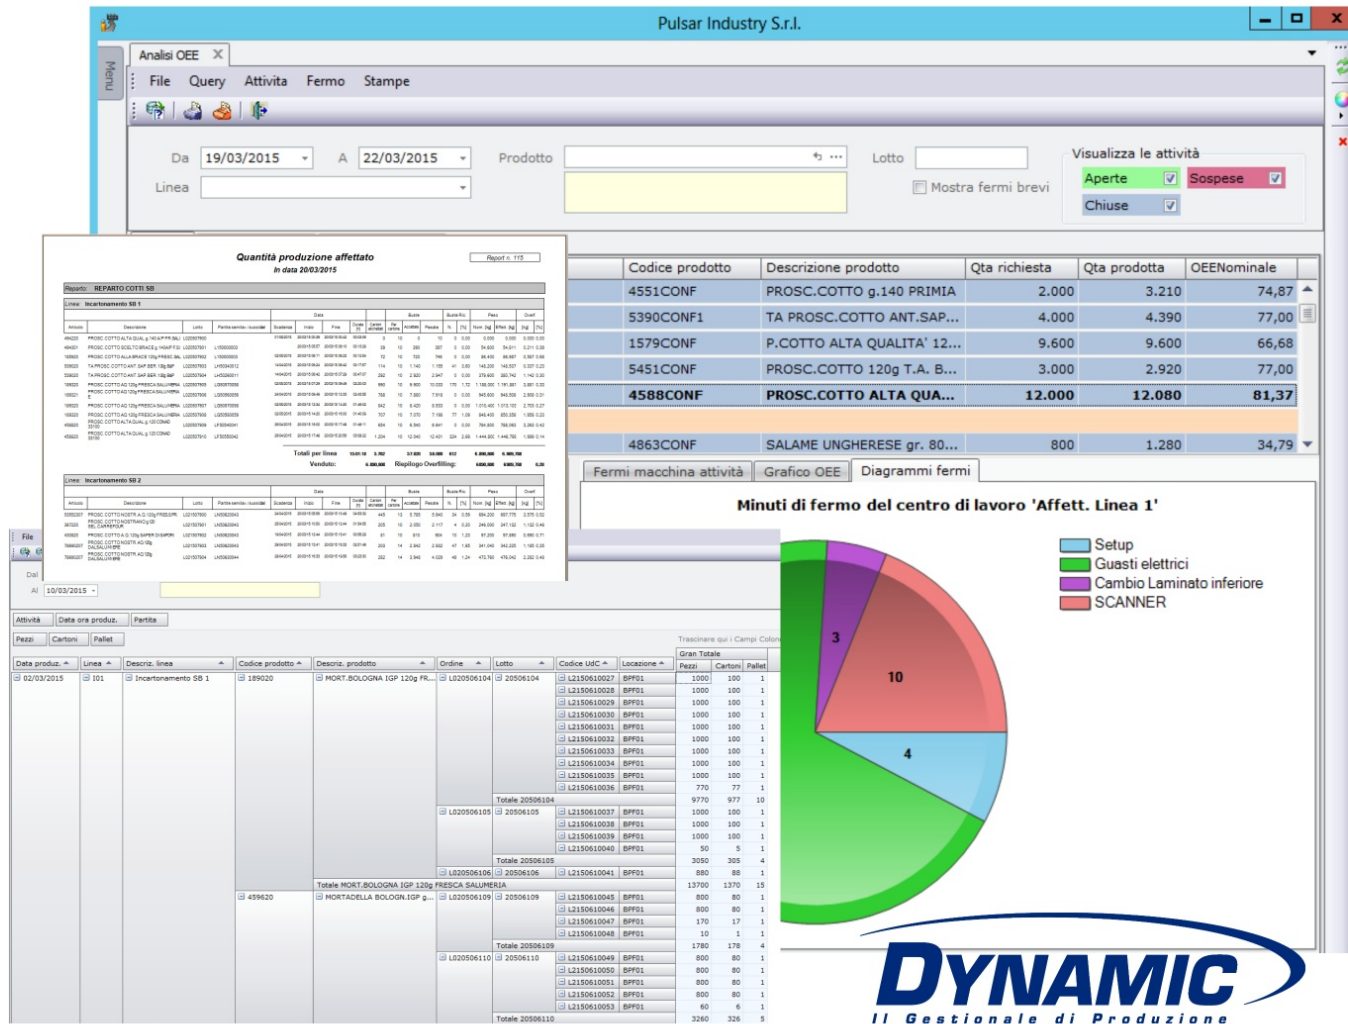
Pulsar Industry S.r.l.

Menu

Analisi OEE

File Query Attivita Fermo Stampe

Da 19/03/2015 A 22/03/2015 Prodotto Lotto

Linea

Mostra fermi brevi

Visualizza le attività

Aperte Sospese

Chiuse

| Codice prodotto | Descrizione prodotto | Qta richiesta | Qta prodotta | OEENominale |
|---|---|---|---|---|
| 4551CONF | PROSC.COTTO g.140 PRIMIA | 2.000 | 3.210 | 74,87 |
| 5390CONF1 | TA PROSC.COTTO ANT.SAP... | 4.000 | 4.390 | 77,00 |
| 1579CONF | P.COTTO ALTA QUALITA' 12... | 9.600 | 9.600 | 66,68 |
| 5451CONF | PROSC.COTTO 120g T.A. B... | 3.000 | 2.920 | 77,00 |
| 4588CONF | PROSC.COTTO ALTA QUA... | 12.000 | 12.080 | 81,37 |
| 4863CONF | SALAME UNGHERESE gr. 80... | 800 | 1.280 | 34,79 |

Fermi macchina attività Grafico OEE Diagrammi fermi

Minuti di fermo del centro di lavoro 'Affett. Linea 1'

Setup
Guasti elettrici
Cambio Laminato inferiore
SCANNER

3
10
4

Quantità produzione affettato
In data 20/03/2015

Report n. 115

Reparto: REPARTO COTTI SB

Linea: Incartonamento SB 1

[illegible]

Totali per linea

Venduto:

Riepilogo Overfilling:

Linea: Incartonamento SB 2

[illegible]

File

Dal

Al 10/03/2015

Attività Data ora produz. Partita

Pezzi Cartoni Pallet

Trascinare qui i Campi Colonna

| Data produz. | Linea | Descriz. linea | Codice prodotto | Descriz. prodotto | Ordine | Lotto | Codice UdC | Locazione | Pezzi | Cartoni | Pallet |
|---|---|---|---|---|---|---|---|---|---|---|---|
| 02/03/2015 | 101 | Incartonamento SB 1 | 189020 | MORT.BOLOGNA IGP 120g FR... | L020506104 | 20506104 | L2150610027 | BPF01 | 1000 | 100 | 1 |
| | | | | | | | L2150610028 | BPF01 | 1000 | 100 | 1 |
| | | | | | | | L2150610029 | BPF01 | 1000 | 100 | 1 |
| | | | | | | | L2150610030 | BPF01 | 1000 | 100 | 1 |
| | | | | | | | L2150610031 | BPF01 | 1000 | 100 | 1 |
| | | | | | | | L2150610032 | BPF01 | 1000 | 100 | 1 |
| | | | | | | | L2150610033 | BPF01 | 1000 | 100 | 1 |
| | | | | | | | L2150610034 | BPF01 | 1000 | 100 | 1 |
| | | | | | | | L2150610035 | BPF01 | 1000 | 100 | 1 |
| | | | | | | | L2150610036 | BPF01 | 770 | 77 | 1 |
| | | | | | | Totale 20506104 | | | 9770 | 977 | 10 |
| | | | | | L020506105 | 20506105 | L2150610037 | BPF01 | 1000 | 100 | 1 |
| | | | | | | | L2150610038 | BPF01 | 1000 | 100 | 1 |
| | | | | | | | L2150610039 | BPF01 | 1000 | 100 | 1 |
| | | | | | | | L2150610040 | BPF01 | 50 | 5 | 1 |
| | | | | | | Totale 20506105 | | | 3050 | 305 | 4 |
| | | | | | L020506106 | 20506106 | L2150610041 | BPF01 | 880 | 88 | 1 |
| | | | | Totale MORT.BOLOGNA IGP 120g FRESCA SALUMERIA | | | | | 13700 | 1370 | 15 |
| | | | 459620 | MORTADELLA BOLOGN.IGP g... | L020506109 | 20506109 | L2150610045 | BPF01 | 800 | 80 | 1 |
| | | | | | | | L2150610046 | BPF01 | 800 | 80 | 1 |
| | | | | | | | L2150610047 | BPF01 | 170 | 17 | 1 |
| | | | | | | | L2150610048 | BPF01 | 10 | 1 | 1 |
| | | | | | | Totale 20506109 | | | 1780 | 178 | 4 |
| | | | | | L020506110 | 20506110 | L2150610049 | BPF01 | 800 | 80 | 1 |
| | | | | | | | L2150610050 | BPF01 | 800 | 80 | 1 |
| | | | | | | | L2150610051 | BPF01 | 800 | 80 | 1 |
| | | | | | | | L2150610052 | BPF01 | 800 | 80 | 1 |
| | | | | | | | L2150610053 | BPF01 | 60 | 6 | 1 |
| | | | | | | Totale 20506110 | | | 3260 | 326 | 5 |

Gran Totale

DYNAMIC
Il Gestionale di Produzione